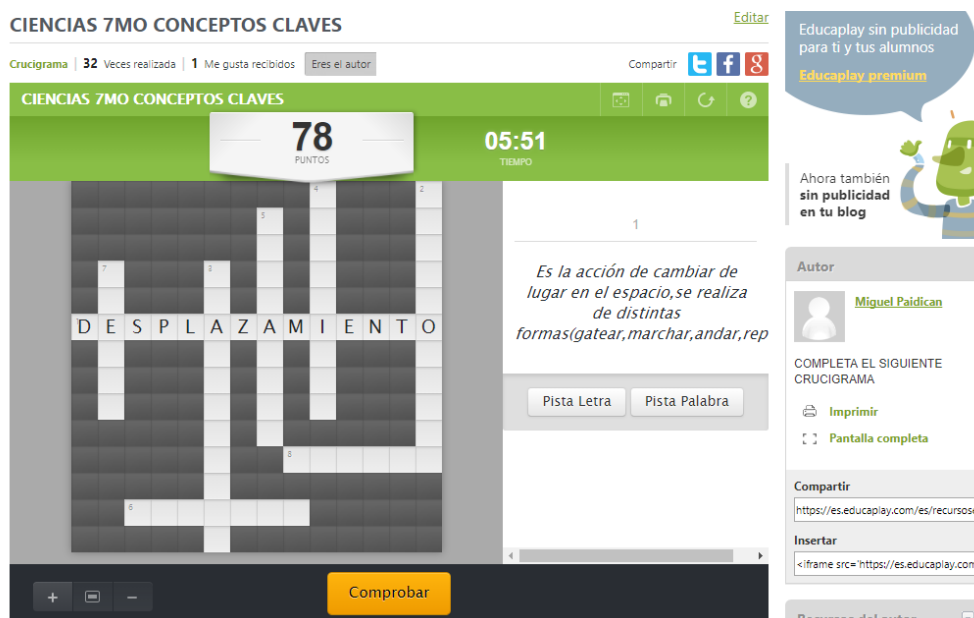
CIENCIAS 7MO CONCEPTOS CLAVES

Editar

Crucigrama | 32 Veces realizada | 1 Me gusta recibidos | Eres el autor

Compartir

CIENCIAS 7MO CONCEPTOS CLAVES

78
PUNTOS

05:51
TIEMPO

4 2 5 7 3

D E S P L A Z A M I E N T O

8 6

1

Es la acción de cambiar de lugar en el espacio,se realiza de distintas formas(gatear,marchar,andar,rep

Pista Letra | Pista Palabra

Comprobar

Educaplay sin publicidad para ti y tus alumnos

Educaplay premium

Ahora también sin publicidad en tu blog

Autor

Miguel Paidican

COMPLETA EL SIGUIENTE CRUCIGRAMA

Imprimir

Pantalla completa

Compartir

https://es.educaplay.com/es/recursos

Insertar

<iframe src='https://es.educaplay.com

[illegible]